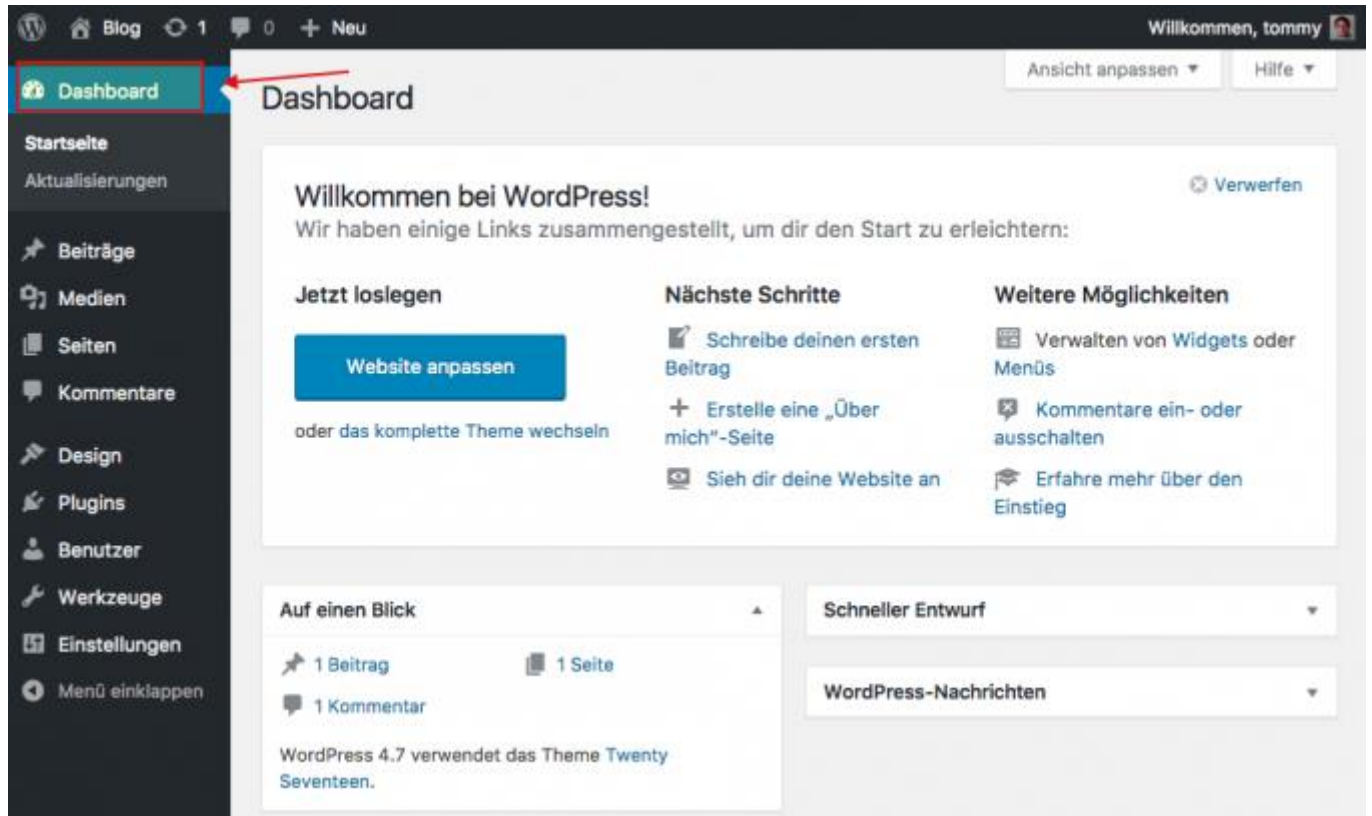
Blog 1 0 + Neu

Willkommen, tommy

Dashboard

Startseite
Aktualisierungen

Beiträge
Medien
Seiten
Kommentare
Design
Plugins
Benutzer
Werkzeuge
Einstellungen
Menü einklappen

Ansicht anpassen ▼
Hilfe ▼

Dashboard

Willkommen bei WordPress!
Wir haben einige Links zusammengestellt, um dir den Start zu erleichtern:

Verwerfen

Jetzt loslegen

Website anpassen

oder das komplette Theme wechseln

Nächste Schritte

Schreibe deinen ersten Beitrag

+ Erstelle eine „Über mich"-Seite

Sieh dir deine Website an

Weitere Möglichkeiten

Verwalten von Widgets oder Menüs

Kommentare ein- oder ausschalten

Erfahre mehr über den Einstieg

Auf einen Blick

1 Beitrag
1 Seite
1 Kommentar

WordPress 4.7 verwendet das Theme Twenty Seventeen.

Schneller Entwurf

WordPress-Nachrichten